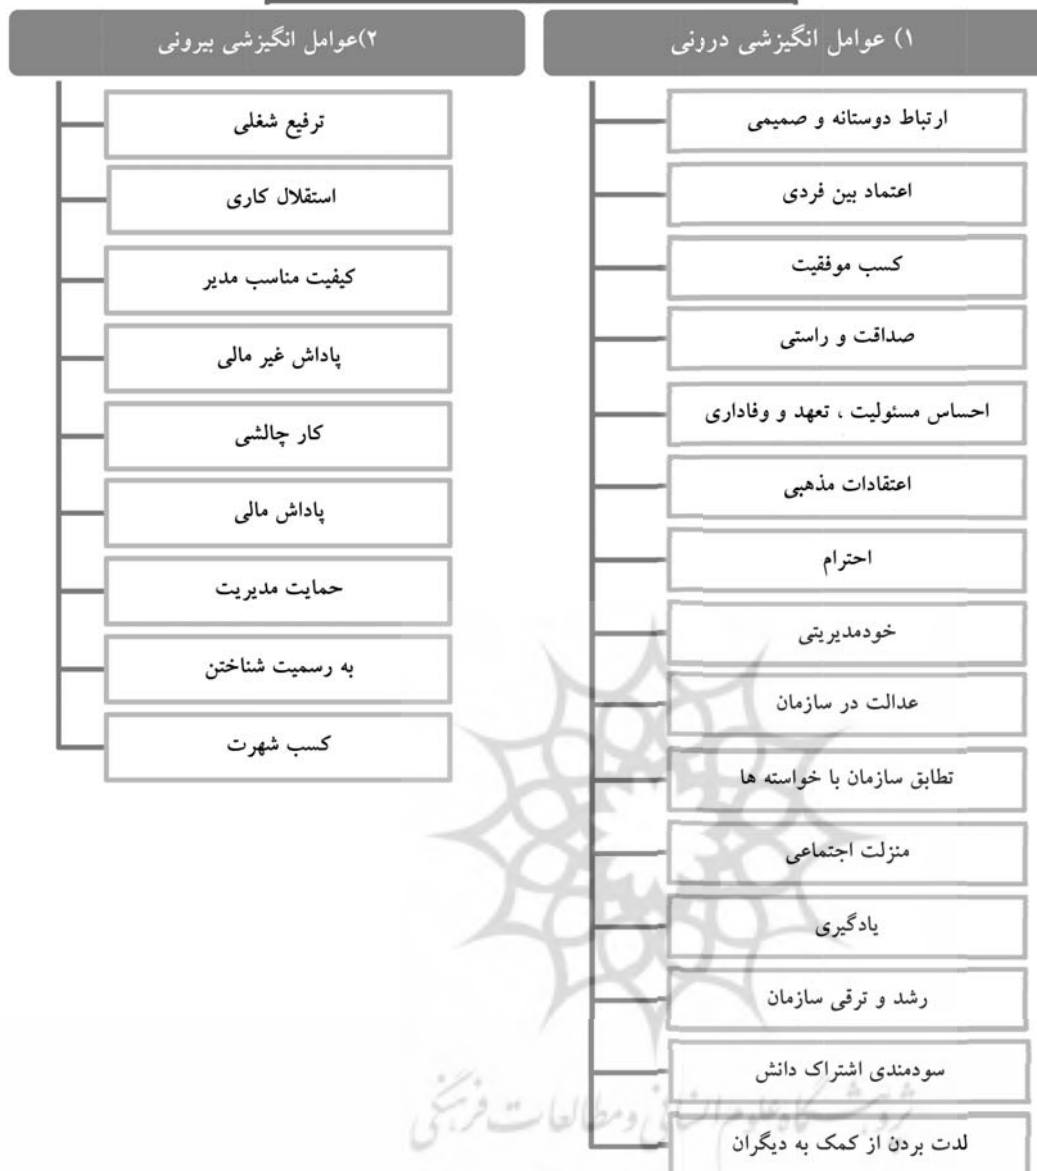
۱) عوامل انگیزشی درونی

ارتباط دوستانه و صمیمی

اعتماد بین فردی

کسب موفقیت

صداقت و راستی

احساس مسئولیت ، تعهد و وفاداری

اعتقادات مذهبی

احترام

خودمدیریتی

عدالت در سازمان

تطابق سازمان با خواسته ها

منزلت اجتماعی

یادگیری

رشد و ترقی سازمان

سودمندی اشتراک دانش

لدت بردن از کمک به دیگران

۲)عوامل انگیزشی بیرونی

ترفیع شغلی

استقلال کاری

کیفیت مناسب مدیر

پاداش غیر مالی

کار چالشی

پاداش مالی

حمایت مدیریت

به رسمیت شناختن

کسب شهرت

پژوهشگاه علوم انسانی و مطالعات فرهنگی